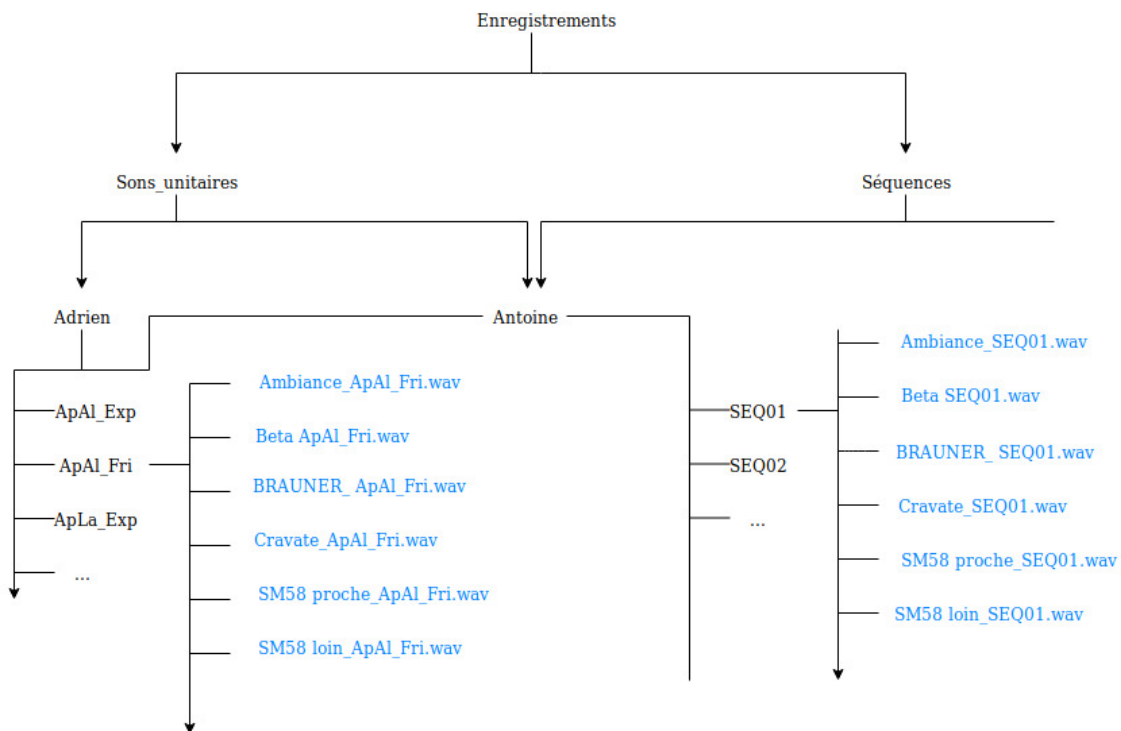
Enregistrements

Sons_unitaires

Séquences

Adrien

Antoine

ApAl_Exp

ApAl_Fri

ApLa_Exp

...

Ambiance_ApAl_Fri.wav

Beta ApAl_Fri.wav

BRAUNER_ ApAl_Fri.wav

Cravate_ApAl_Fri.wav

SM58 proche_ApAl_Fri.wav

SM58 loin_ApAl_Fri.wav

SEQ01

SEQ02

...

Ambiance_SEQ01.wav

Beta SEQ01.wav

BRAUNER_ SEQ01.wav

Cravate_SEQ01.wav

SM58 proche_SEQ01.wav

SM58 loin_SEQ01.wav